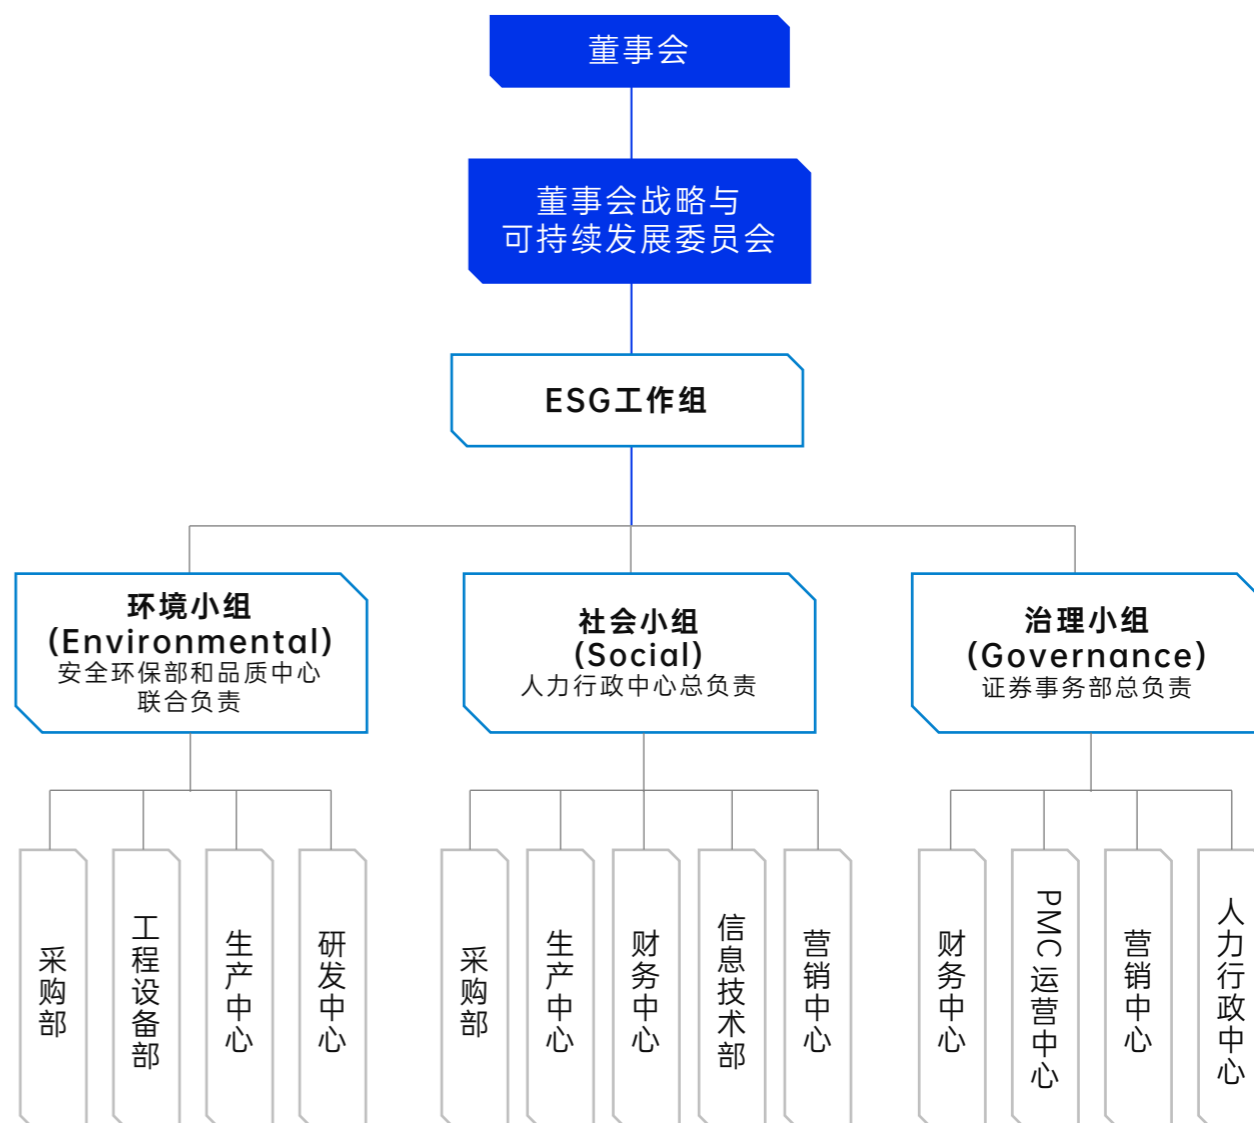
董事会

董事会战略与
可持续发展委员会

ESG工作组

环境小组
(Environmental)
安全环保部和品质中心
联合负责

社会小组
(Social)
人力行政中心总负责

治理小组
(Governance)
证券事务部总负责

采购部

工程设备部

生产中心

研发中心

采购部

生产中心

财务中心

信息技术部

营销中心

财务中心

PMC运营中心

营销中心

人力行政中心